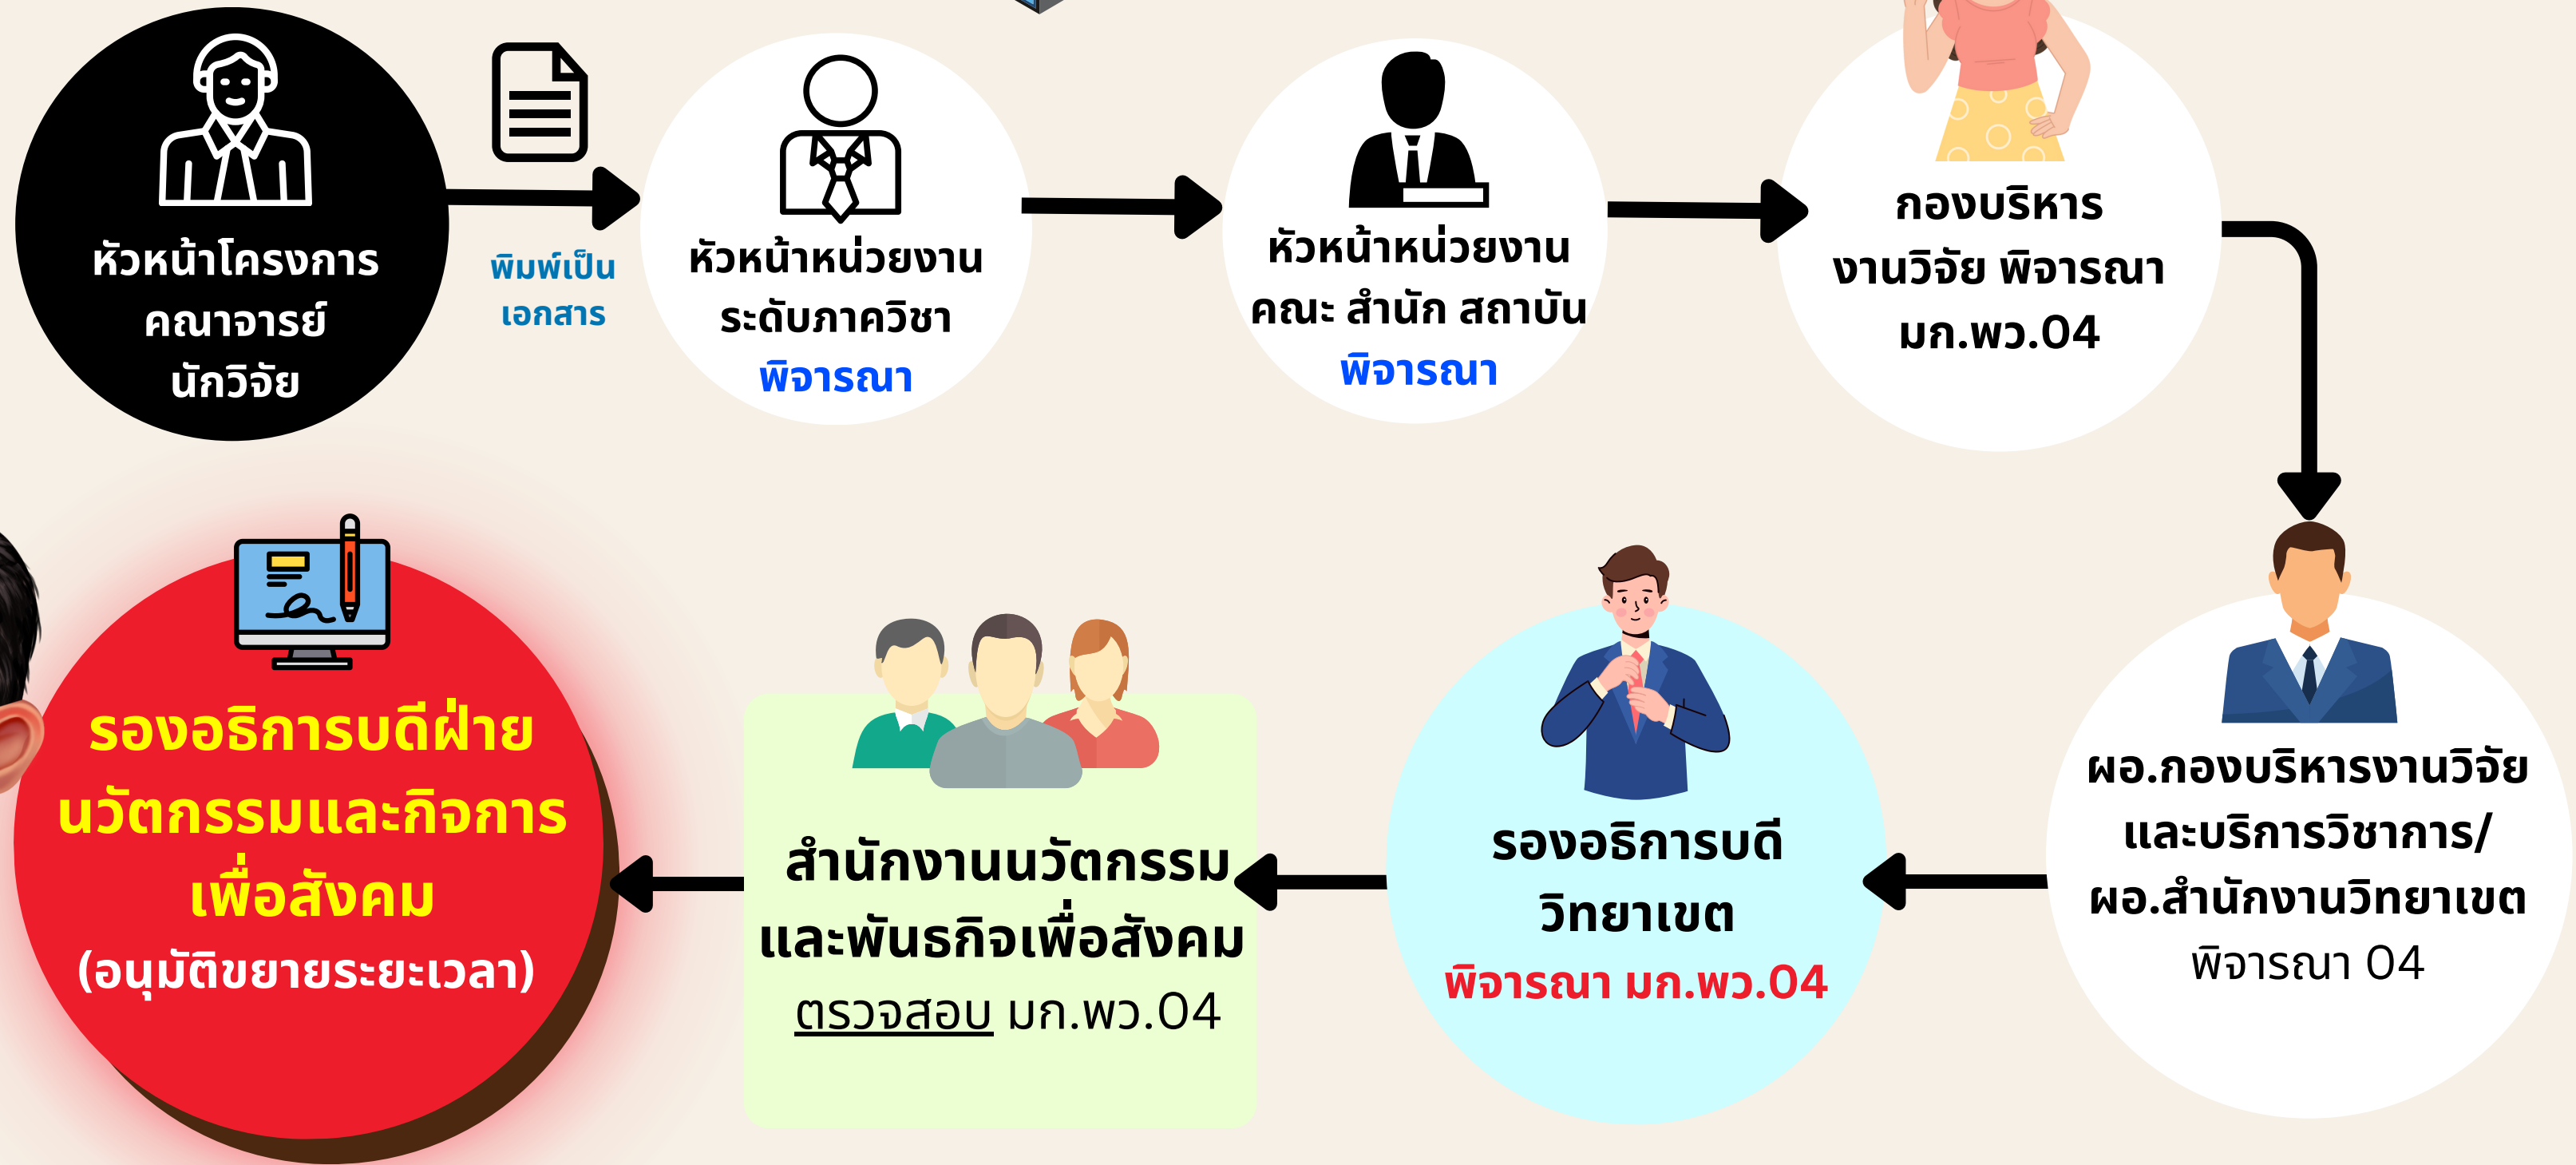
หัวหน้าโครงการ
คณาจารย์
นักวิจัย

พิมพ์เป็น
เอกสาร

หัวหน้าหน่วยงาน
ระดับภาควิชา
พิจารณา

หัวหน้าหน่วยงาน
คณะ สำนัก สถาบัน
พิจารณา

กองบริหาร
งานวิจัย พิจารณา
มก.พว.04

ผอ.กองบริหารงานวิจัย
และบริการวิชาการ/
ผอ.สำนักงานวิทยาเขต
พิจารณา 04

รองอธิการบดี
วิทยาเขต
พิจารณา มก.พว.04

สำนักงานนวัตกรรม
และพันธกิจเพื่อสังคม
ตรวจสอบ มก.พว.04

รองอธิการบดีฝ่าย
นวัตกรรมและกิจการ
เพื่อสังคม
(อนุมัติขยายระยะเวลา)